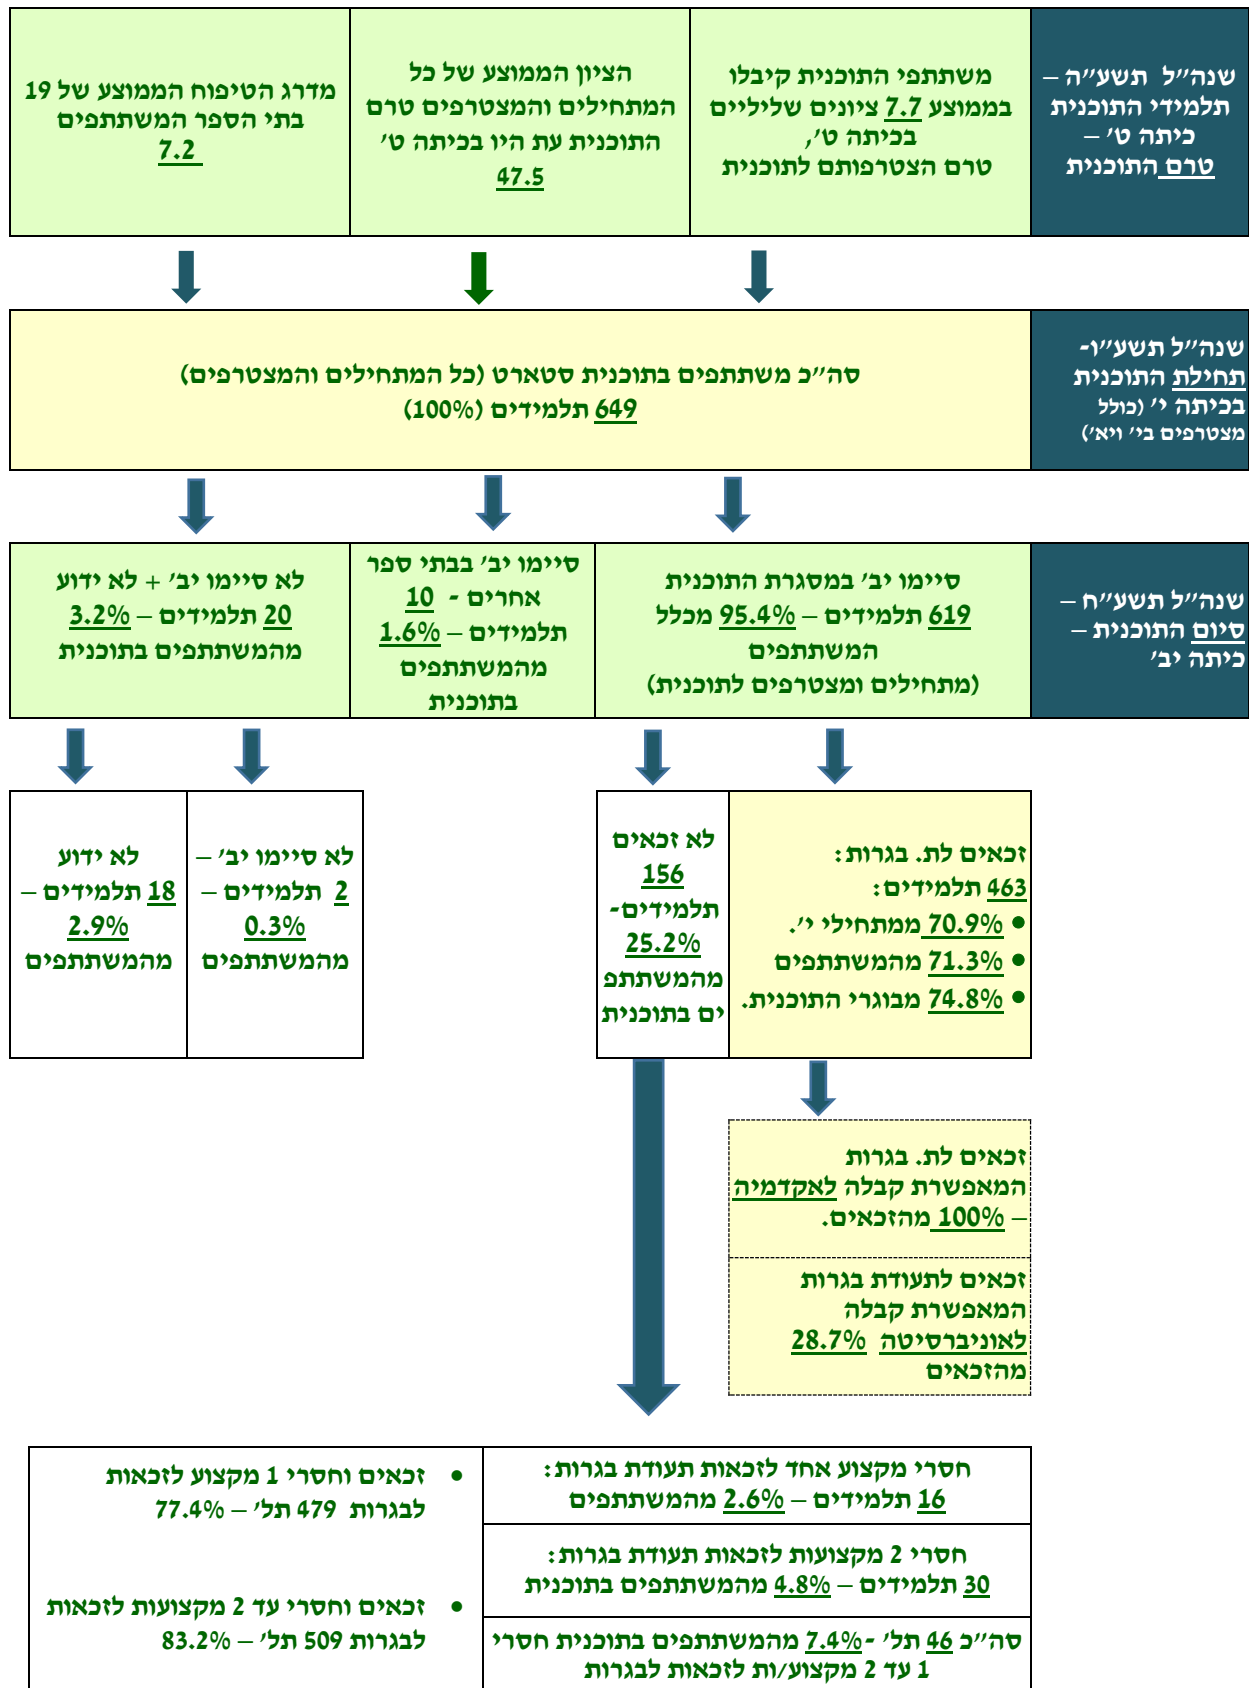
שנה״ל תשע״ה – תלמידי התוכנית כיתה ט׳ – טרם התוכנית

משתתפי התוכנית קיבלו בממוצע 7.7 ציונים שליליים בכיתה ט׳, טרם הצטרפותם לתוכנית

הציון הממוצע של כל המתחילים והמצטרפים טרם התוכנית עת היו בכיתה ט׳ 47.5

מדרג הטיפוח הממוצע של 19 בתי הספר המשתתפים 7.2

שנה״ל תשע״ו- תחילת התוכנית בכיתה י׳ (כולל מצטרפים בי׳ ויא׳)

סה״כ משתתפים בתוכנית סטארט (כל המתחילים והמצטרפים) 649 תלמידים (100%)

שנה״ל תשע״ח – סיום התוכנית – כיתה יב׳

סיימו יב׳ במסגרת התוכנית 619 תלמידים – 95.4% מכלל המשתתפים (מתחילים ומצטרפים לתוכנית)

סיימו יב׳ בבתי ספר אחרים - 10 תלמידים – 1.6% מהמשתתפים בתוכנית

לא סיימו יב׳ + לא ידוע 20 תלמידים – 3.2% מהמשתתפים בתוכנית

זכאים לת. בגרות: 463 תלמידים:
● 70.9% ממתחילי י׳.
● 71.3% מהמשתתפים
● 74.8% מבוגרי התוכנית.

לא זכאים 156 תלמידים- 25.2% מהמשתתפים בתוכנית

לא סיימו יב׳ – 2 תלמידים – 0.3% מהמשתתפים

לא ידוע 18 תלמידים – 2.9% מהמשתתפים

זכאים לת. בגרות המאפשרת קבלה לאקדמיה – 100% מהזכאים.

זכאים לתעודת בגרות המאפשרת קבלה לאוניברסיטה 28.7% מהזכאים

חסרי מקצוע אחד לזכאות תעודת בגרות: 16 תלמידים – 2.6% מהמשתתפים

חסרי 2 מקצועות לזכאות תעודת בגרות: 30 תלמידים – 4.8% מהמשתתפים בתוכנית

סה״כ 46 תל׳ - 7.4% מהמשתתפים בתוכנית חסרי 1 עד 2 מקצוע/ות לזכאות לבגרות

● זכאים וחסרי 1 מקצוע לזכאות לבגרות 479 תל׳ – 77.4%

● זכאים וחסרי עד 2 מקצועות לזכאות לבגרות 509 תל׳ – 83.2%